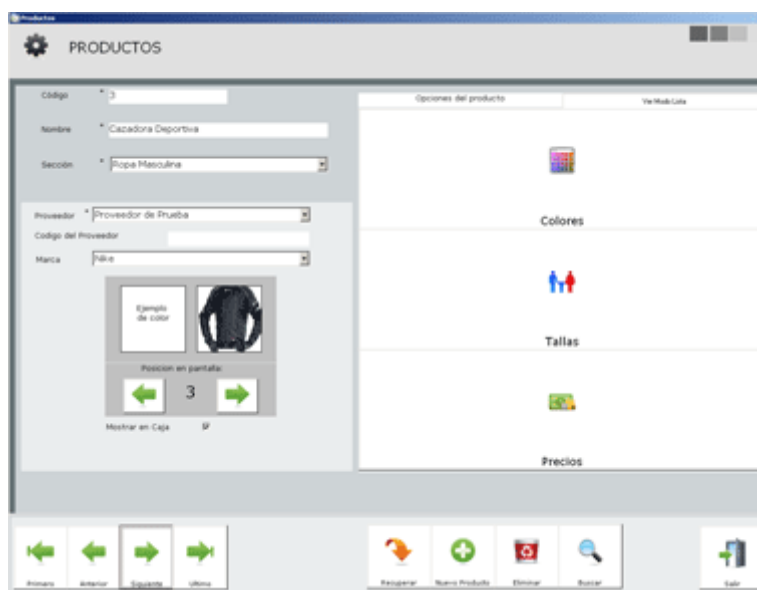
Productos

PRODUCTOS

Código * 3

Nombre * Cazadora Deportiva

Sección * Ropa Masculina

Proveedor * Proveedor de Prueba

Codigo del Proveedor

Marca Nike

Ejemplo de color

Posicion en pantalla:

3

Mostrar en Caja SI

Opciones del producto

Ver Modo Lista

Colores

Tallas

Precios

Primero

Anterior

Siguiente

Ultimo

Recuperar

Nuevo Producto

Eliminar

Buscar

Salir